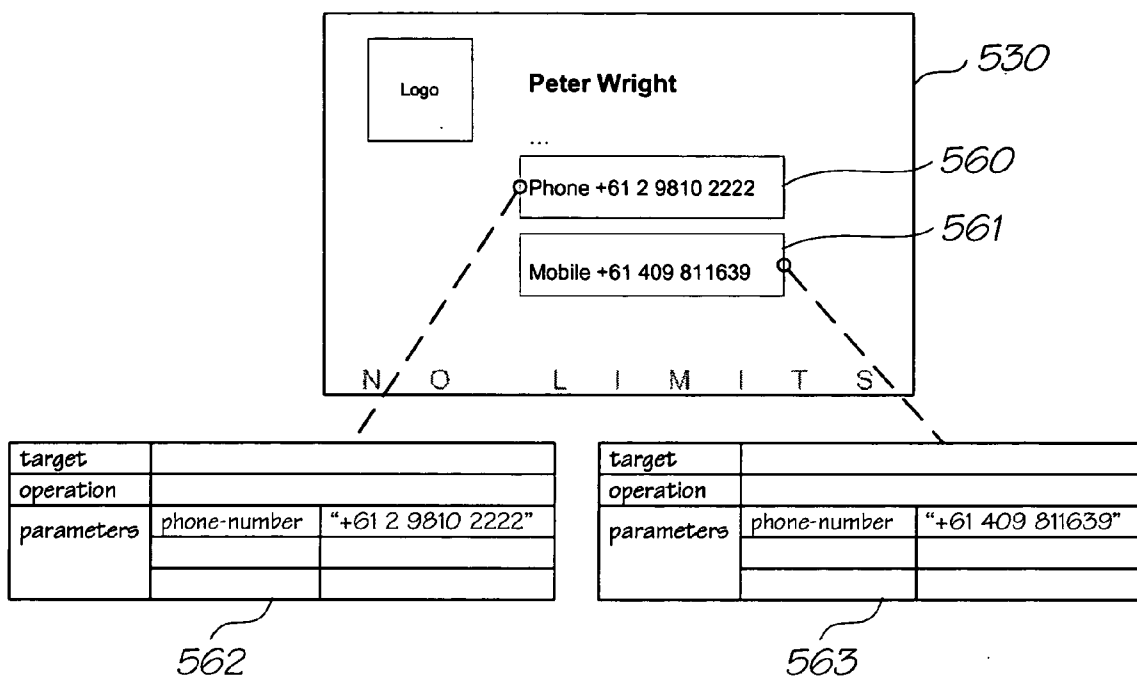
530

Logo

Peter Wright

...

Phone +61 2 9810 2222

560

Mobile +61 409 811639

561

N O L I M I T S

| target | | |
|---|---|---|
| operation | | |
| parameters | phone-number | "+61 2 9810 2222" |
| | | |
| | | |

562

| target | | |
|---|---|---|
| operation | | |
| parameters | phone-number | "+61 409 811639" |
| | | |
| | | |

563